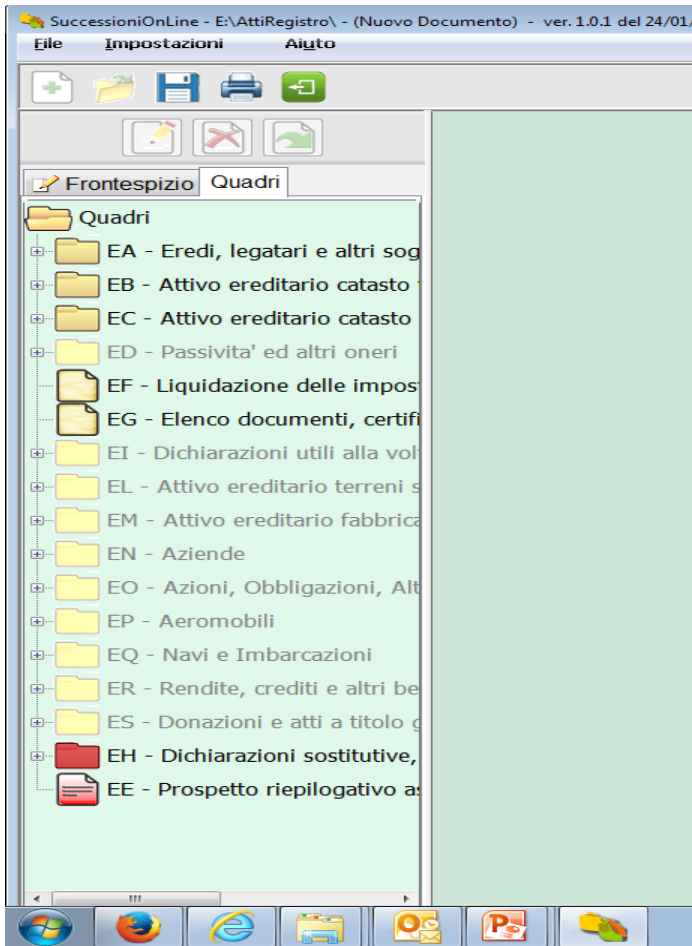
SuccessioniOnLine - E:\AttiRegistro\ - (Nuovo Documento) - ver. 1.0.1 del 24/01/

File Impostazioni Aiuto

Frontespizio Quadri

Quadri
EA - Eredi, legatari e altri sog
EB - Attivo ereditario catasto
EC - Attivo ereditario catasto
ED - Passivita' ed altri oneri
EF - Liquidazione delle impost
EG - Elenco documenti, certifi
EI - Dichiarazioni utili alla vol
EL - Attivo ereditario terreni s
EM - Attivo ereditario fabbrica
EN - Aziende
EO - Azioni, Obbligazioni, Alt
EP - Aeromobili
EQ - Navi e Imbarcazioni
ER - Rendite, crediti e altri be
ES - Donazioni e atti a titolo g
EH - Dichiarazioni sostitutive,
EE - Prospetto riepilogativo a